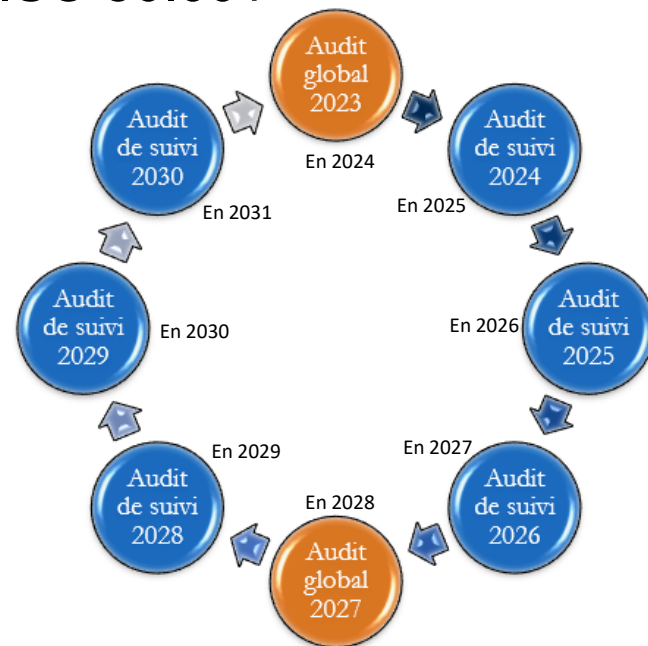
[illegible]

Audit global 2023

En 2024

Audit de suivi 2024

En 2025

Audit de suivi 2025

En 2026

En 2027

Audit de suivi 2026

En 2028

Audit global 2027

Audit de suivi 2028

En 2029

Audit de suivi 2029

En 2030

Audit de suivi 2030

En 2031